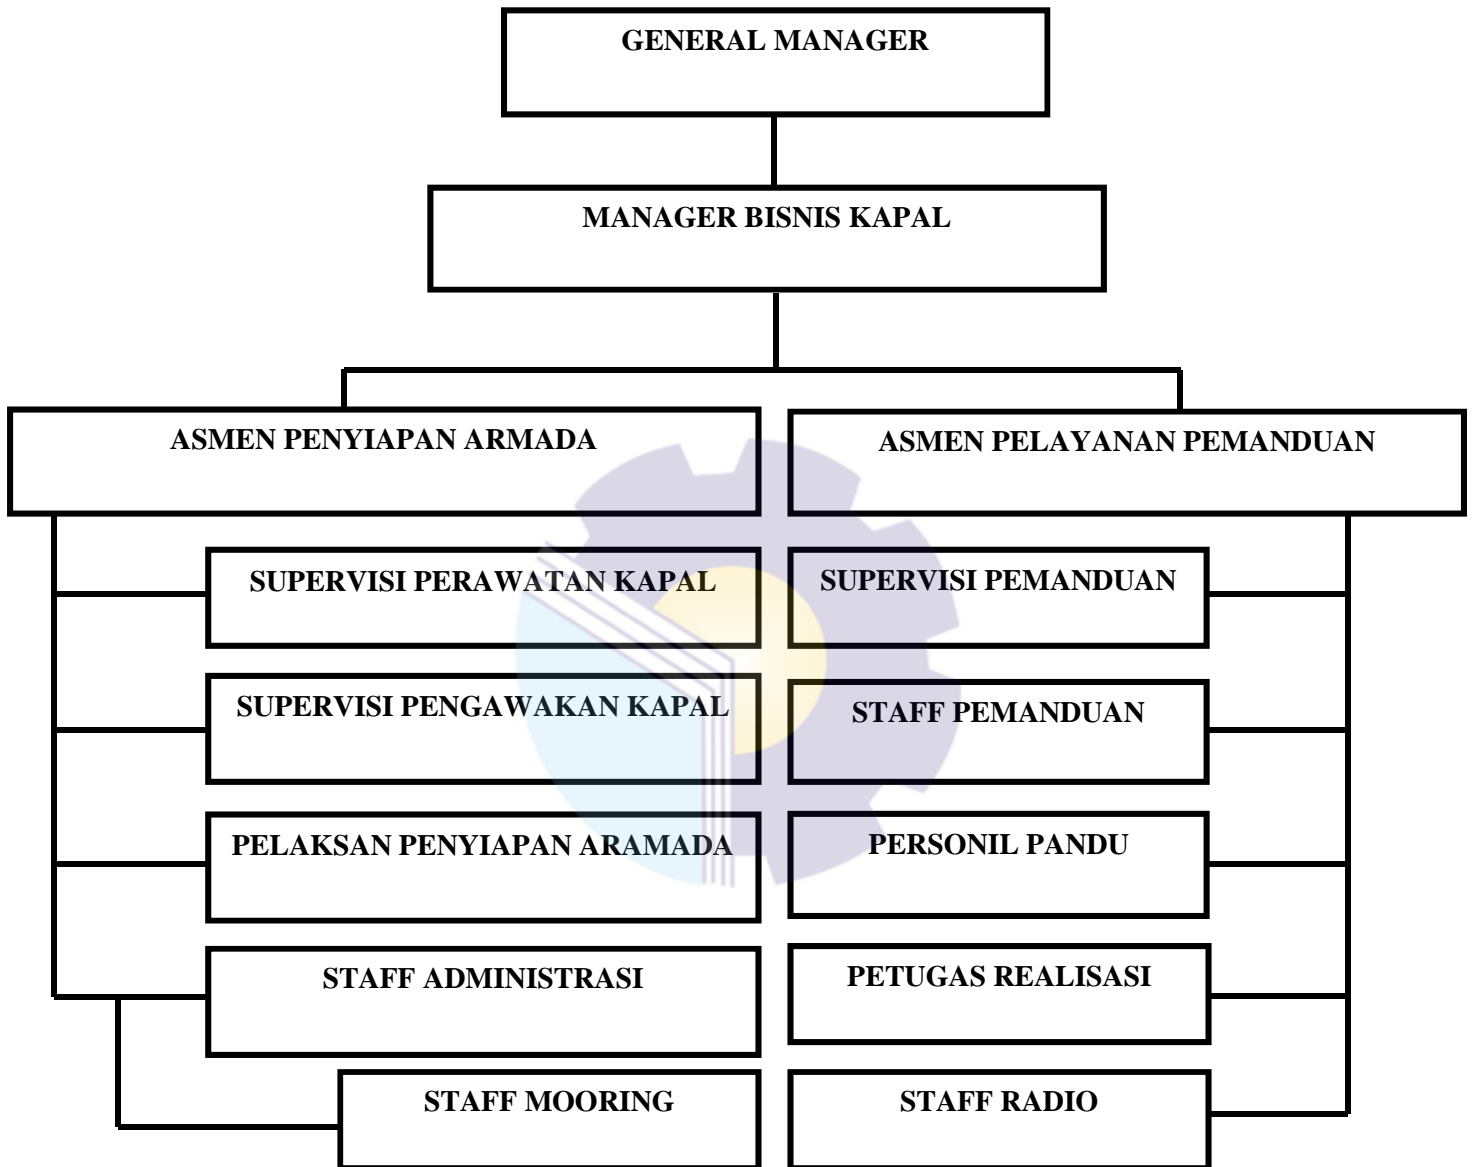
GENERAL MANAGER

MANAGER BISNIS KAPAL

ASMEN PENYIAPAN ARMADA

SUPERVISI PERAWATAN KAPAL

SUPERVISI PENGAWAKAN KAPAL

PELAKSAN PENYIAPAN ARAMADA

STAFF ADMINISTRASI

STAFF MOORING

ASMEN PELAYANAN PEMANDUAN

SUPERVISI PEMANDUAN

STAFF PEMANDUAN

PERSONIL PANDU

PETUGAS REALISASI

STAFF RADIO